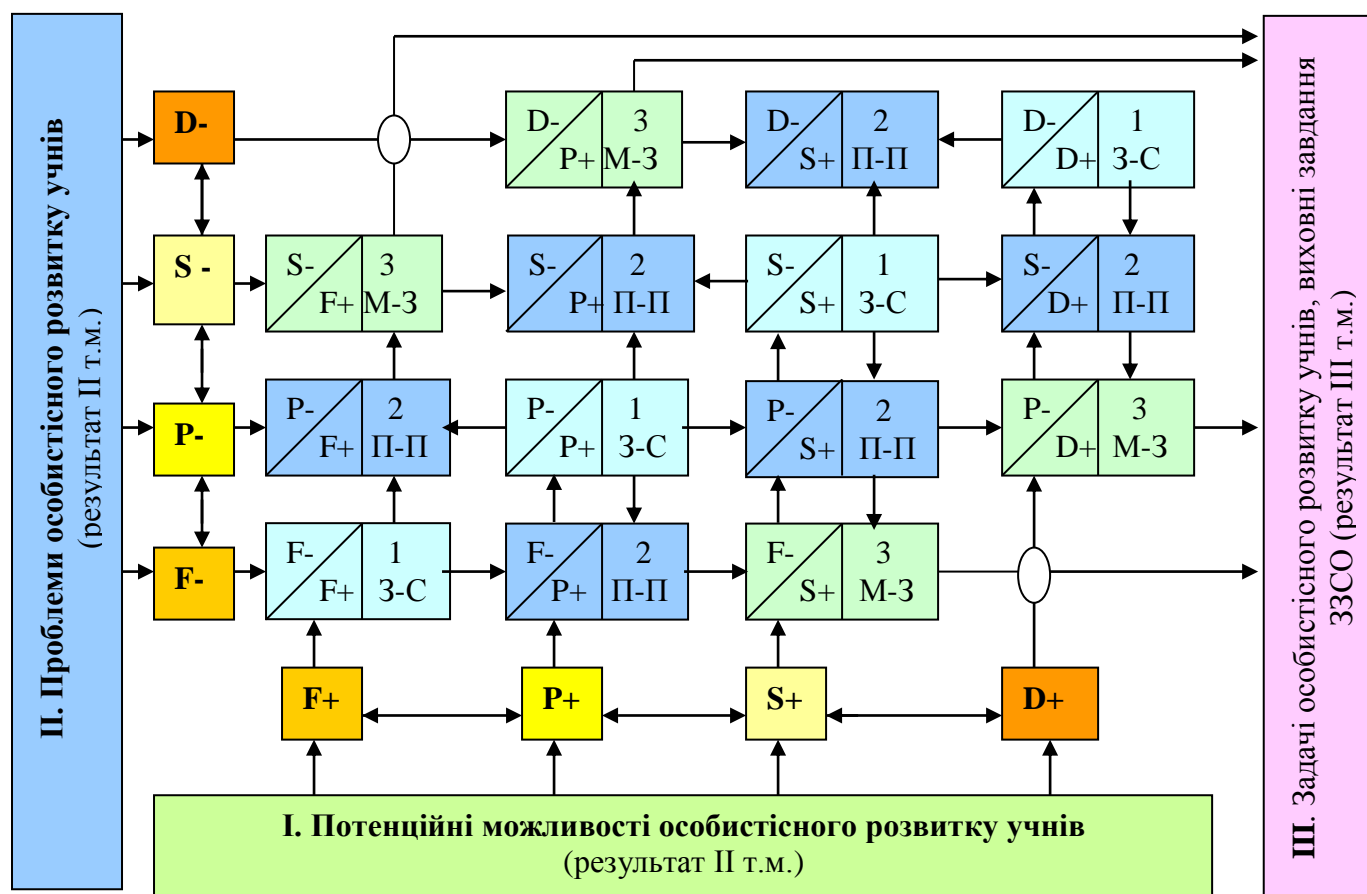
II. Проблеми особистісного розвитку учнів
(результат II т.м.)

D-
S -
P-
F-

D-
P+
3
М-З

D-
S+
2
П-П

D-
D+
1
З-С

S-
F+
3
М-З

S-
P+
2
П-П

S-
S+
1
З-С

S-
D+
2
П-П

P-
F+
2
П-П

P-
P+
1
З-С

P-
S+
2
П-П

P-
D+
3
М-З

F-
F+
1
З-С

F-
P+
2
П-П

F-
S+
3
М-З

F+
P+
S+
D+

I. Потенційні можливості особистісного розвитку учнів
(результат II т.м.)

III. Задачі особистісного розвитку учнів, виховні завдання ЗЗСО (результат III т.м.)